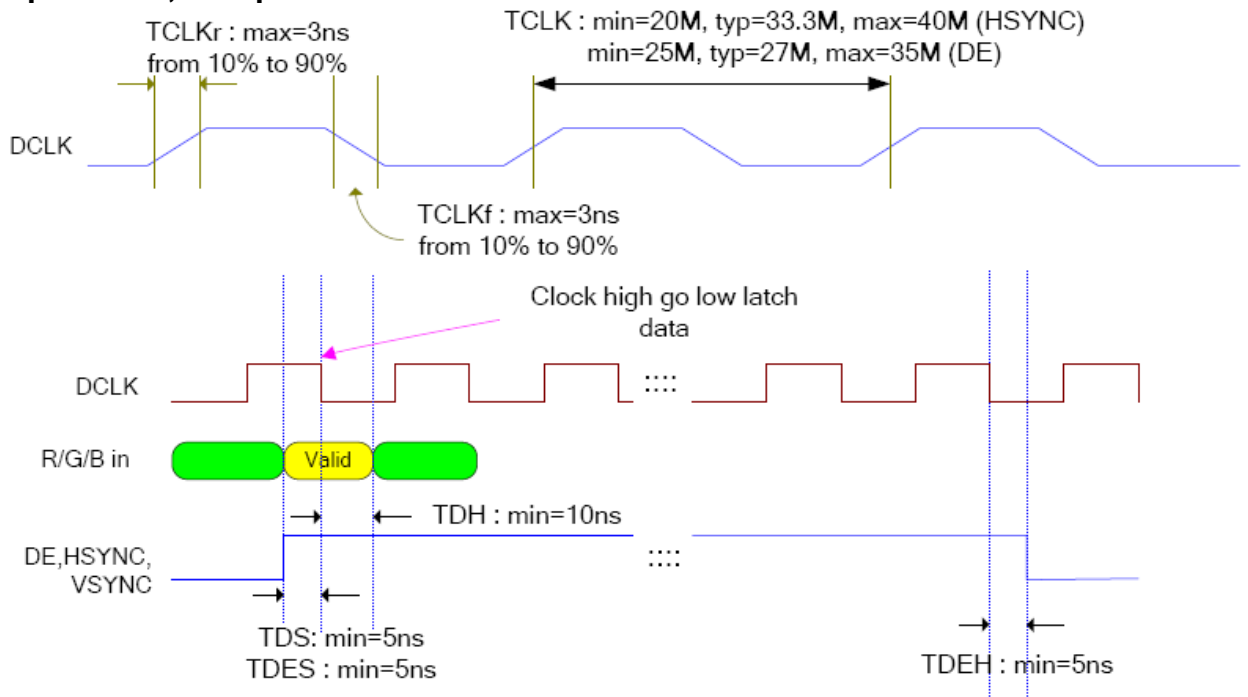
TCLKr : max=3ns from 10% to 90%

TCLK : min=20M, typ=33.3M, max=40M (HSYNC)
min=25M, typ=27M, max=35M (DE)

DCLK

TCLKf : max=3ns from 10% to 90%

Clock high go low latch data

DCLK

::::

R/G/B in

Valid

TDH : min=10ns

DE,HSYNC, VSYNC

::::

TDS: min=5ns
TDES : min=5ns

TDEH : min=5ns